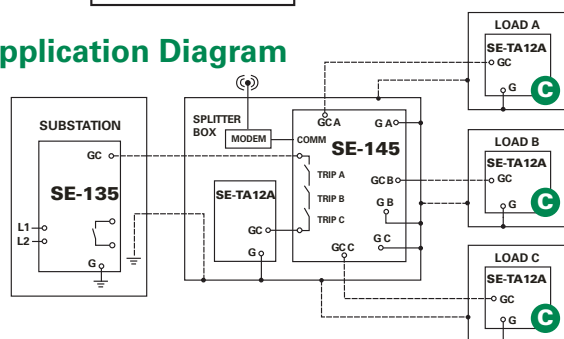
pplication Diagram

SUBSTATION

SE-135

GC

L1

L2

G

SPLITTER BOX

MODEM

COMM

SE-145

GC A

G A

SE-TA12A

TRIP A

TRIP B

TRIP C

GC

G

GC B

G B

G C

GC C

LOAD A

SE-TA12A

GC

G

C

LOAD B

SE-TA12A

GC

G

C

LOAD C

SE-TA12A

GC

G

C